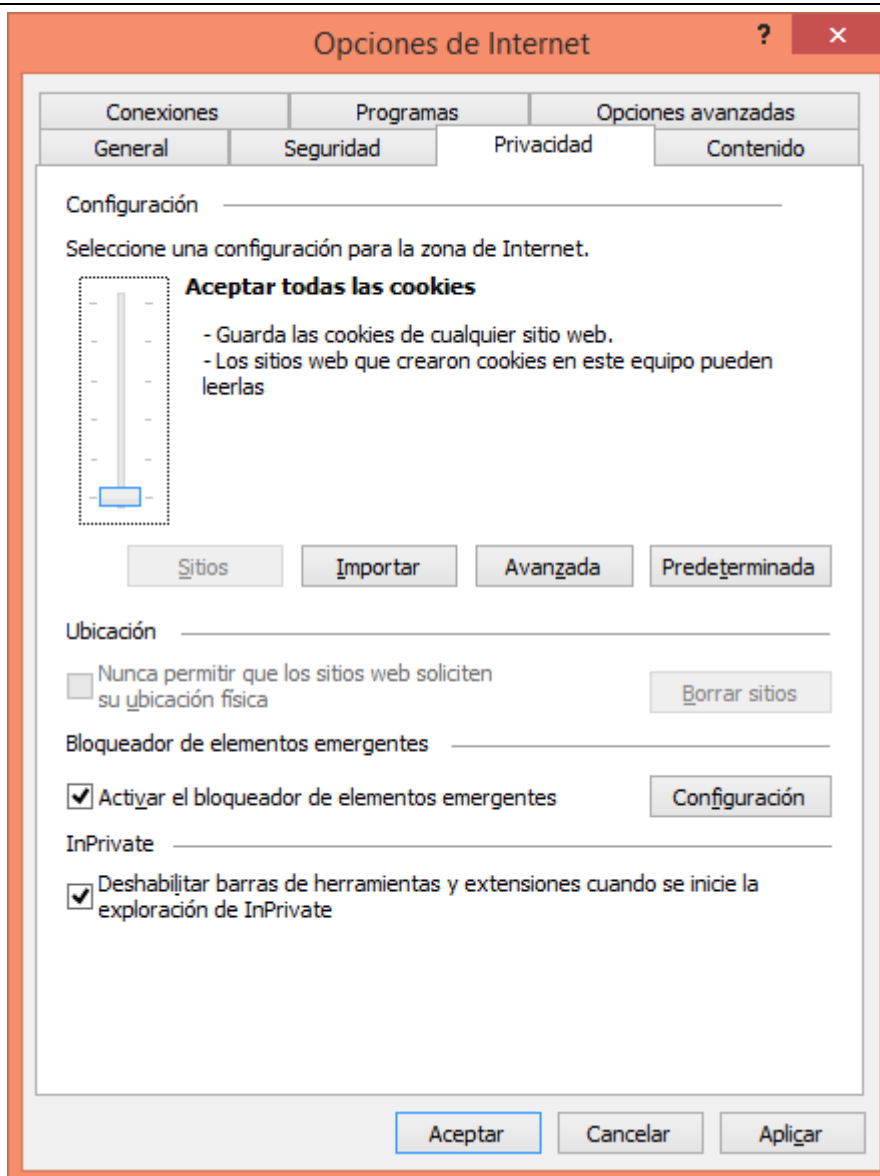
Opciones de Internet

?

✕

Conexiones

Programas

Opciones avanzadas

General

Seguridad

Privacidad

Contenido

Configuración

Seleccione una configuración para la zona de Internet.

**Aceptar todas las cookies**

- Guarda las cookies de cualquier sitio web.
- Los sitios web que crearon cookies en este equipo pueden leerlas

Sitios

Importar

Avanzada

Predeterminada

Ubicación

Nunca permitir que los sitios web soliciten su ubicación física

Borrar sitios

Bloqueador de elementos emergentes

Activar el bloqueador de elementos emergentes

Configuración

InPrivate

Deshabilitar barras de herramientas y extensiones cuando se inicie la exploración de InPrivate

Aceptar

Cancelar

Aplicar